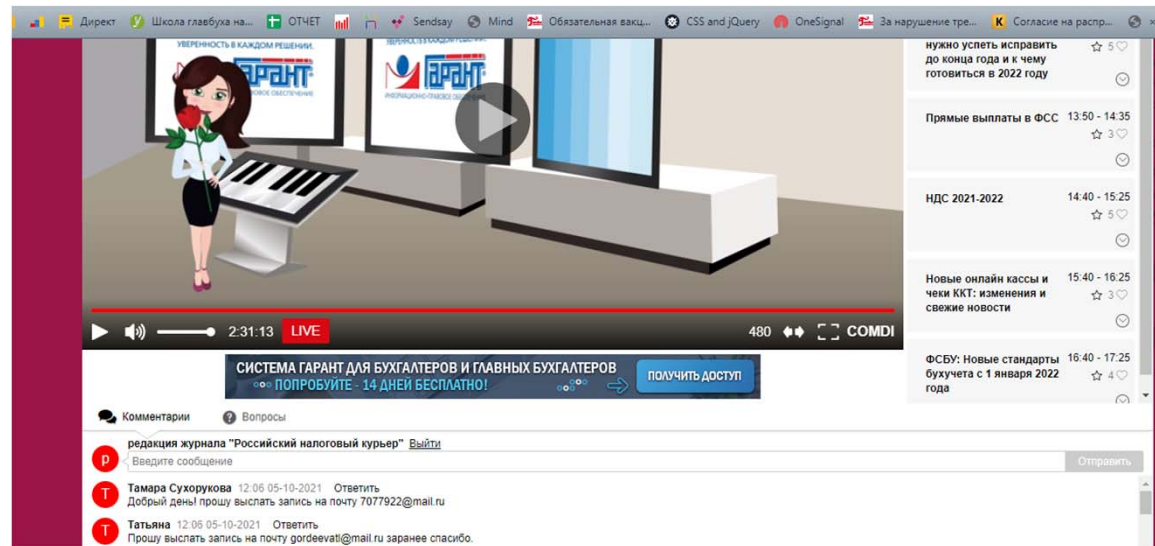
Директ Школа главбуха на... ОТЧЕТ Sendsay Mind Обязательная вакц... CSS and jQuery OneSignal За нарушение тре... Согласие на расп...

УВЕРЕННОСТЬ В КАЖДОМ РЕШЕНИИ. ГАРАНТ ПРАВОВОЕ ОБЕСПЕЧЕНИЕ

ГАРАНТ ИНФОРМАЦИОННО-ПРАВОВОЕ ОБЕСПЕЧЕНИЕ

2:31:13 LIVE

480 COMDI

СИСТЕМА ГАРАНТ ДЛЯ БУХГАЛТЕРОВ И ГЛАВНЫХ БУХГАЛТЕРОВ
ПОПРОБУЙТЕ - 14 ДНЕЙ БЕСПЛАТНО!
ПОЛУЧИТЬ ДОСТУП

нужно успеть исправить до конца года и к чему готовиться в 2022 году 5

Прямые выплаты в ФСС 13:50 - 14:35 3

НДС 2021-2022 14:40 - 15:25 5

Новые онлайн кассы и чеки ККТ: изменения и свежие новости 15:40 - 16:25 3

ФСБУ: Новые стандарты бухучета с 1 января 2022 года 16:40 - 17:25 4

Комментарии Вопросы

редакция журнала "Российский налоговый курьер" Выйти

р Введите сообщение Отправить

Тамара Сухорукова 12:06 05-10-2021 Ответить
Добрый день! прошу выслать запись на почту 7077922@mail.ru

Татьяна 12:06 05-10-2021 Ответить
Прошу выслать запись на почту gordeevatl@mail.ru заранее спасибо.